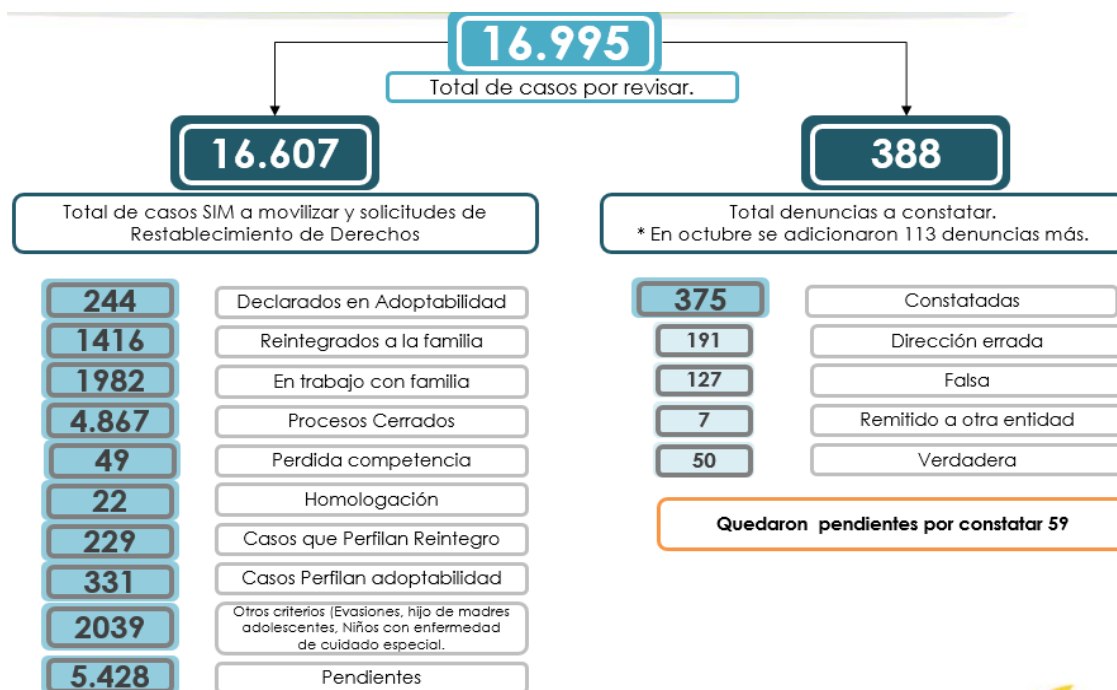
16.995

Total de casos por revisar.

16.607

Total de casos SIM a movilizar y solicitudes de Restablecimiento de Derechos

388

Total denuncias a constatar.
* En octubre se adicionaron 113 denuncias más.

| 244 | Declarados en Adoptabilidad |
|---|---|
| 1416 | Reintegrados a la familia |
| 1982 | En trabajo con familia |
| 4.867 | Procesos Cerrados |
| 49 | Perdida competencia |
| 22 | Homologación |
| 229 | Casos que Perfilan Reintegro |
| 331 | Casos Perfilan adoptabilidad |
| 2039 | Otros criterios (Evasiones, hijo de madres adolescentes, Niños con enfermedad de cuidado especial. |
| 5.428 | Pendientes |

| 375 | Constatadas |
|---|---|
| 191 | Dirección errada |
| 127 | Falsa |
| 7 | Remitido a otra entidad |
| 50 | Verdadera |

Quedaron pendientes por constatar 59